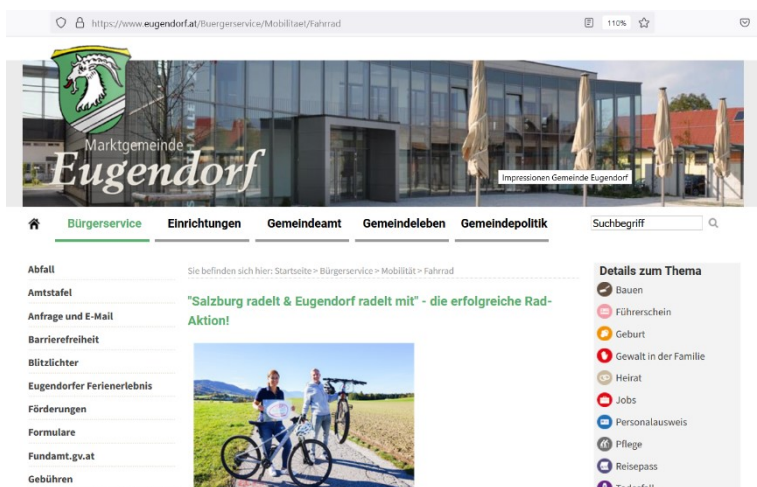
https://www.eugendorf.at/Buergerservice/Mobilitaet/Fahrrad

110%

Marktgemeinde
Eugendorf

Impressionen Gemeinde Eugendorf

Bürgerservice Einrichtungen Gemeindeamt Gemeindeleben Gemeindepolitik

Suchbegriff

Abfall
Amtstafel
Anfrage und E-Mail
Barrierefreiheit
Blitzlichter
Eugendorfer Ferienerlebnis
Förderungen
Formulare
Fundamt.gv.at
Gebühren

Sie befinden sich hier: Startseite > Bürgerservice > Mobilität > Fahrrad

"Salzburg radelt & Eugendorf radelt mit" - die erfolgreiche Rad-Aktion!

Details zum Thema
Bauen
Führerschein
Geburt
Gewalt in der Familie
Heirat
Jobs
Personalausweis
Pflege
Reisepass
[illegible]